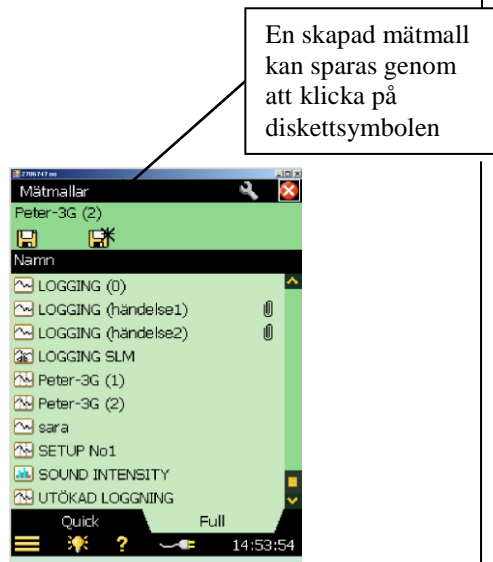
En skapad mätmall kan sparas genom att klicka på diskettsymbolen

2706747 on
Mätmallar
Peter-3G (2)
Namn
LOGGING (0)
LOGGING (händelse1)
LOGGING (händelse2)
LOGGING SLM
Peter-3G (1)
Peter-3G (2)
sara
SETUP No1
SOUND INTENSITY
UTÖKAD LOGGNING
Quick
Full
?
14:53:54